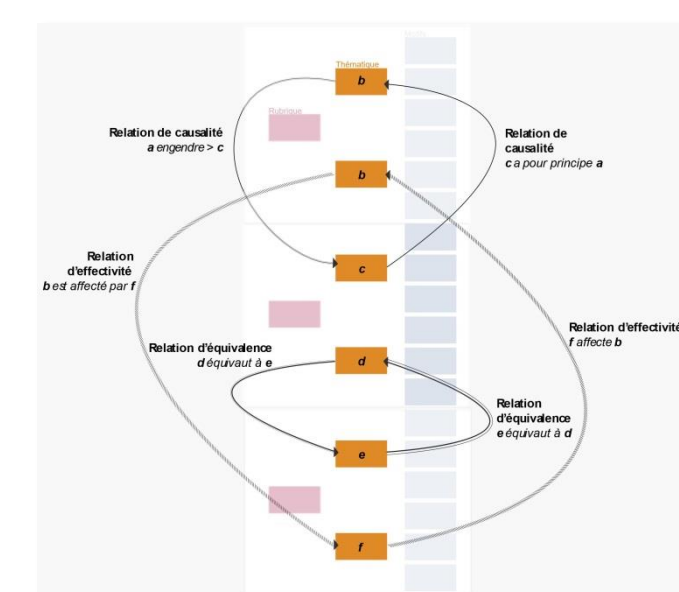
Thématique

b

Rubrique

Relation de causalité
a engendre > c

Relation de causalité
c a pour principe a

b

Relation d'effectivité
b est affecté par f

c

Relation d'effectivité
f affecte b

Relation d'équivalence
d équivaut à e

d

Relation d'équivalence
e équivaut à d

e

f